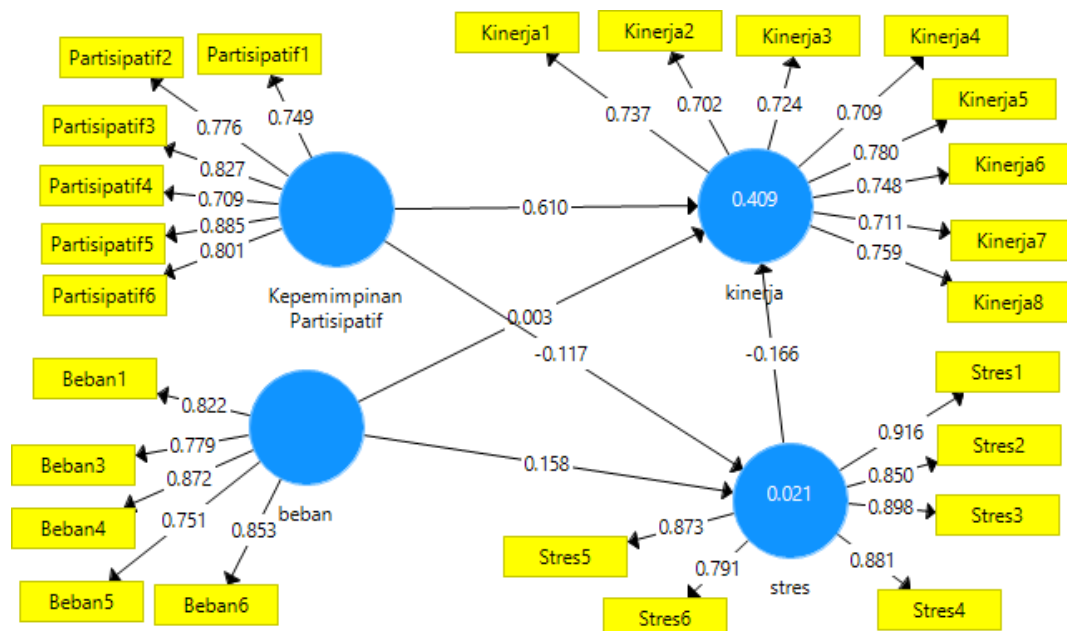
Partisipatif2
Partisipatif1
0.776
0.749
Partisipatif3
0.827
Partisipatif4
0.709
0.885
Partisipatif5
0.801
Partisipatif6
Kepemimpinan Partisipatif
0.610
Kinerja1
Kinerja2
Kinerja3
Kinerja4
0.737
0.702
0.724
0.709
Kinerja5
0.780
0.409
Kinerja6
0.748
0.711
Kinerja7
0.759
kinerja
Kinerja8
0.003
-0.117
-0.166
Beban1
0.822
Beban3
0.779
0.872
Beban4
0.751
0.853
beban
Beban5
Beban6
0.158
Stres1
0.916
Stres2
0.850
0.021
0.898
Stres3
0.873
Stres5
0.791
0.881
stres
Stres6
Stres4